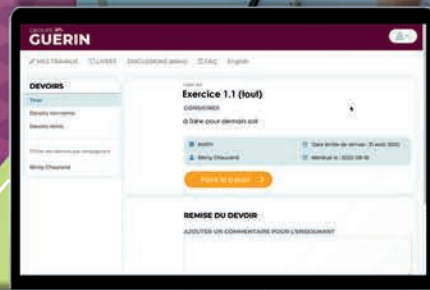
GROUPE ÉD. GUERIN

MES TRAVAUX LIVRES DISCUSSIONS FAQ English

DEVOIRS

Tous

Devoirs non remis

Devoirs remis

Filtrer les devoirs par enseignant

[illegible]

Exercice 1.1 (fouf)

CONSIGNES

à faire pour demain soir

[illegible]

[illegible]

Date limite de remise : 31 août 2022

Attribué le : 2022-08-16

Faire le devoir

REMISE DU DEVOIR

AJOUTER UN COMMENTAIRE POUR L'ENSEIGNANT